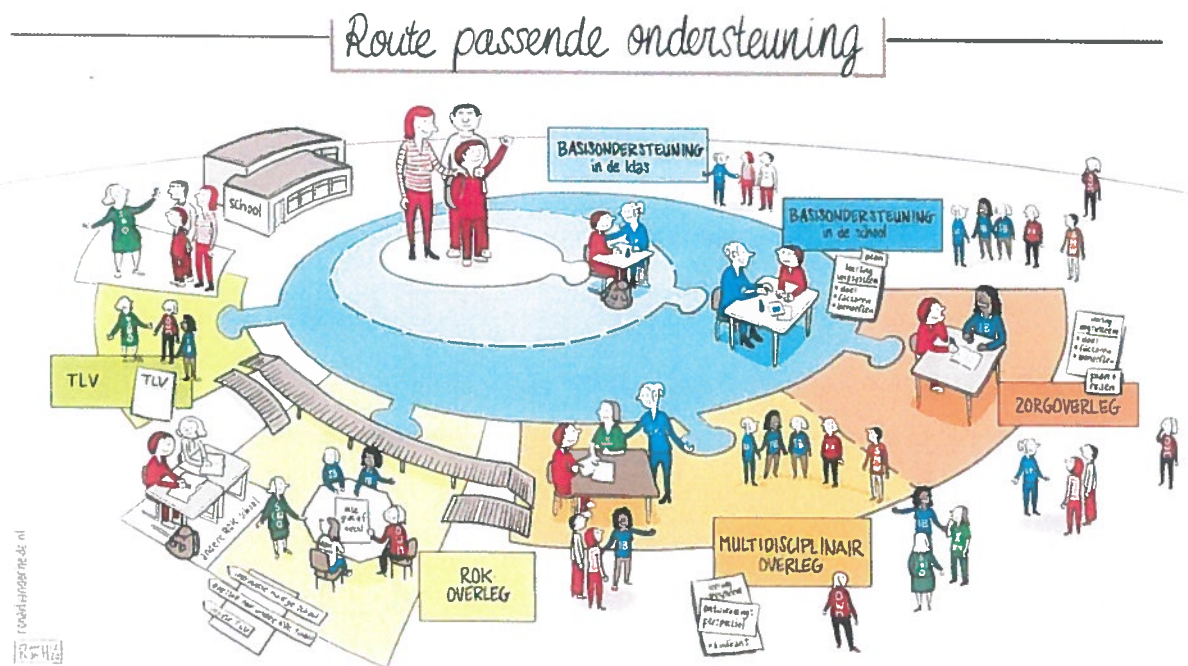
Route passende ondersteuning

BASISONDERSTEUNING in de klas

school

BASISONDERSTEUNING in de school

plan
leerling volgsysteem
• doel
• factoren
• bevorder

ZORGOVERLEG

plan
TLV

TLV

ROK OVERLEG

MULTIDISCIPLINAIR OVERLEG

IB

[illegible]